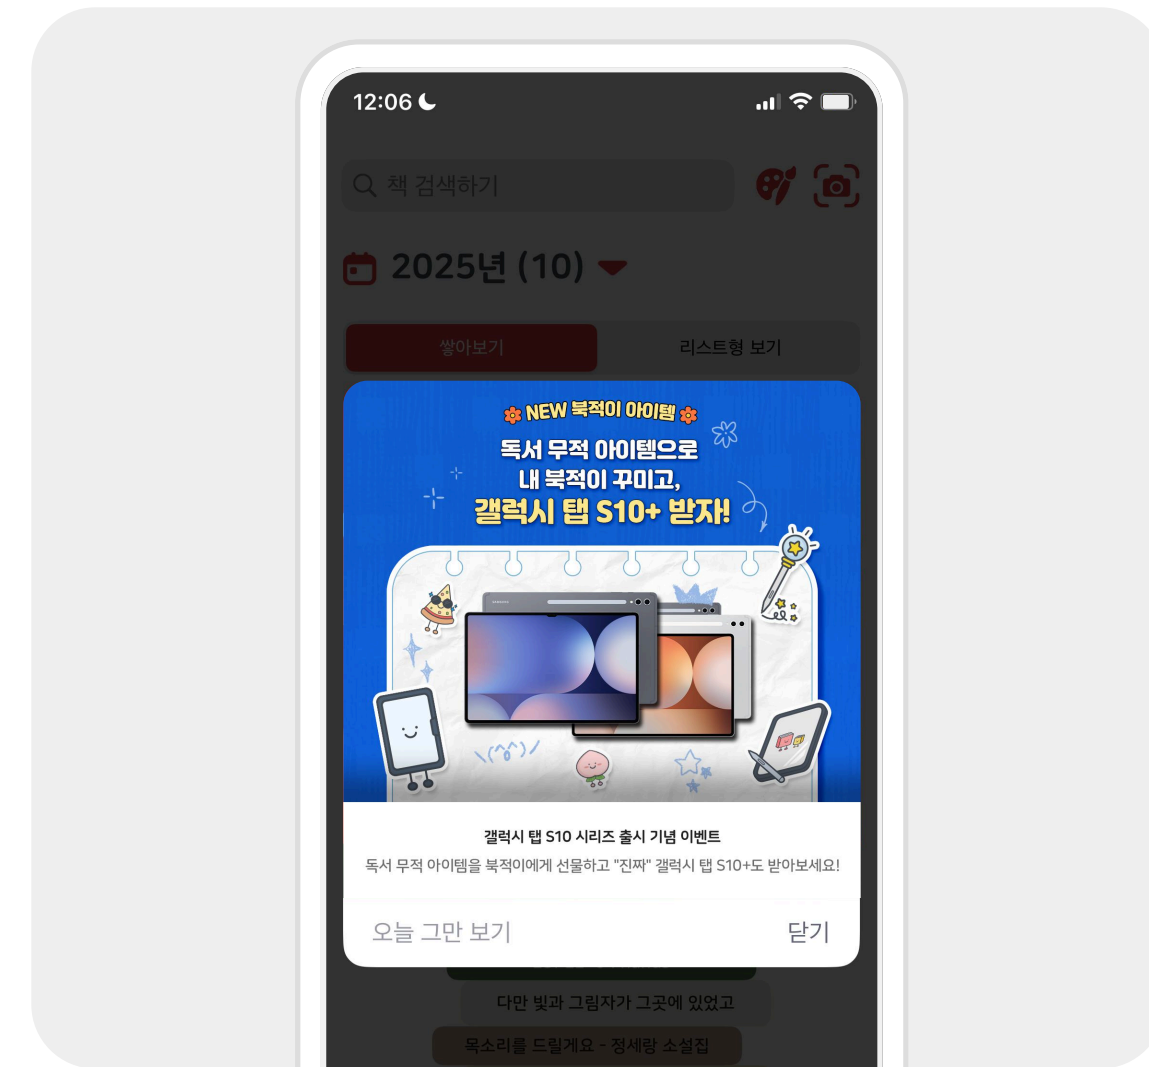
12:06

책 검색하기

2025년 (10)

쌓아보기

리스트형 보기

NEW 북적이 아이템

독서 무적 아이템으로 내 북적이 꾸미고, 갤럭시 탭 S10+ 받자!

갤럭시 탭 S10 시리즈 출시 기념 이벤트

독서 무적 아이템을 북적이에게 선물하고 "진짜" 갤럭시 탭 S10+도 받아보세요!

오늘 그만 보기

닫기

다만 빛과 그림자가 그곳에 있었고

목소리를 드릴게요 - 정세랑 소설집